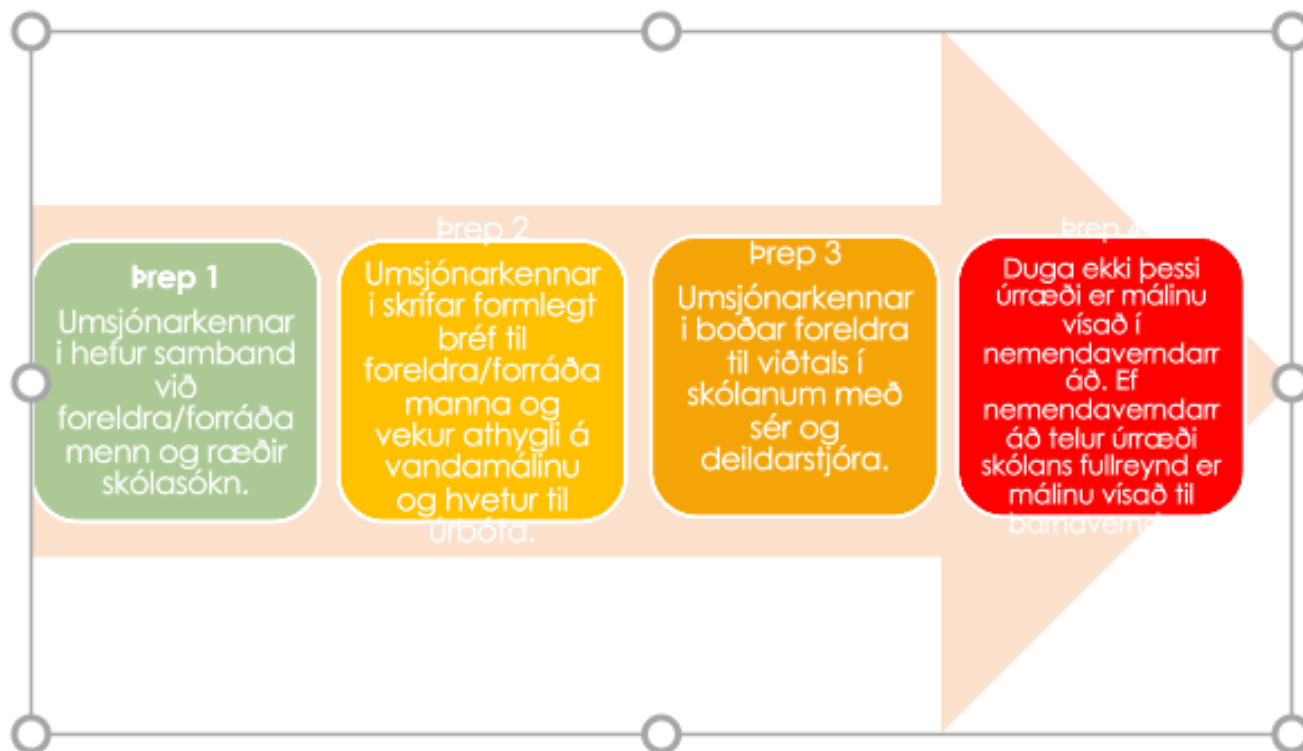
Þrep 1
Umsjónarkennari hefur samband við foreldra/forráðamenn og ræðir skólasókn.

Þrep 2
Umsjónarkennari skrifar formlegt bréf til foreldra/forráðamanna og vekur athygli á vandamálinu og hvetur til úrbóta.

Þrep 3
Umsjónarkennari boðar foreldra til viðtals í skólanum með sér og deildarstjóra.

Þrep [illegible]
Duga ekki þessi úrræði er málinu vísað í nemendaverndarráð. Ef nemendaverndarráð telur úrræði skólans fullreynd er málinu vísað til barnavernd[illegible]